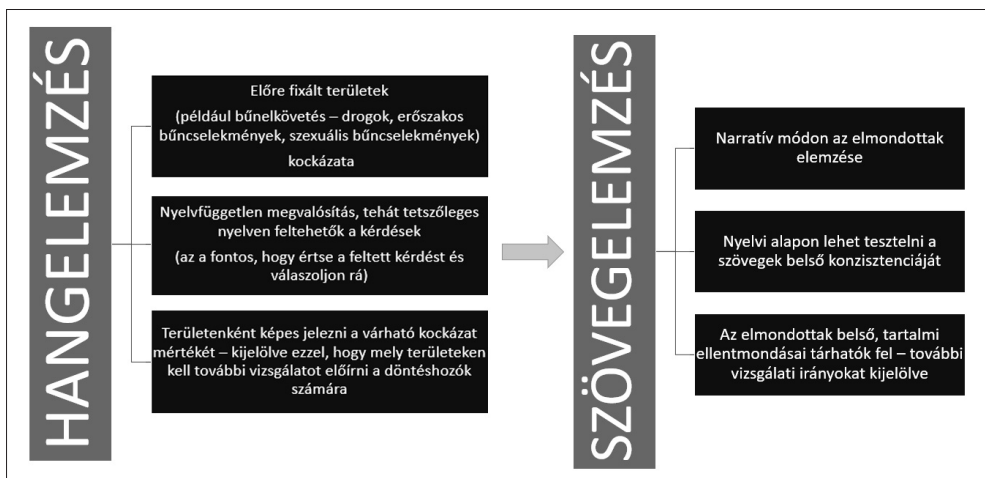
HANGELEMZÉS

Előre fixált területek
(például bűnelkövetés – drogok, erőszakos bűncselekmények, szexuális bűncselekmények)
kockázata

Nyelvfüggetlen megvalósítás, tehát tetszőleges nyelven feltehetők a kérdések
(az a fontos, hogy értse a feltett kérdést és válaszoljon rá)

Területenként képes jelezni a várható kockázat mértékét – kijelölve ezzel, hogy mely területeken kell további vizsgálatot előírni a döntéshozók számára

SZÖVEGELEMZÉS

Narratív módon az elmondottak elemzése

Nyelvi alapon lehet tesztelni a szövegek belső konzisztenciáját

Az elmondottak belső, tartalmi ellentmondásai tárhatók fel – további vizsgálati irányokat kijelölve